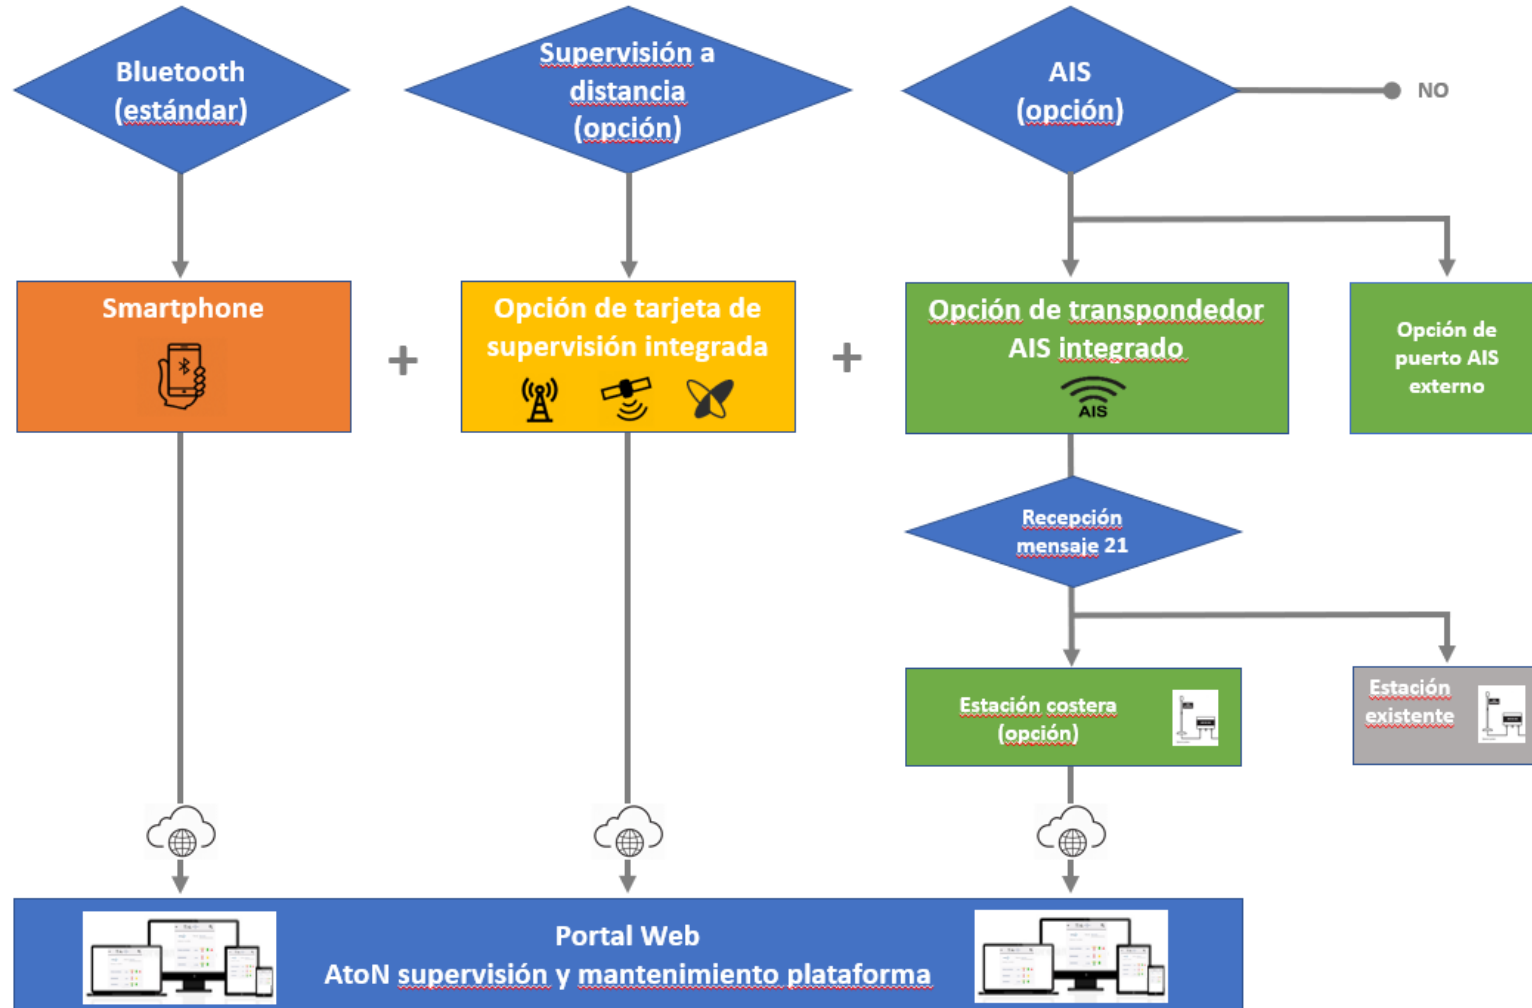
Bluetooth (estándar)

Supervisión a distancia (opción)

AIS (opción)

NO

Smartphone

+

Opción de tarjeta de supervisión integrada

+

Opción de transpondedor AIS integrado

AIS

Opción de puerto AIS externo

Recepción mensaje 21

Estación costera (opción)

Estación existente

Portal Web
AtoN supervisión y mantenimiento plataforma